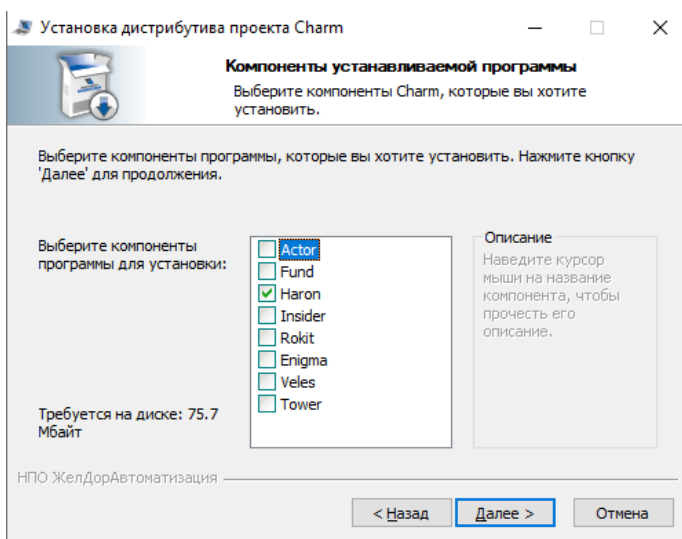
Установка дистрибутива проекта Charm

Компоненты устанавливаемой программы

Выберите компоненты Charm, которые вы хотите установить.

Выберите компоненты программы, которые вы хотите установить. Нажмите кнопку 'Далее' для продолжения.

Выберите компоненты программы для установки:

Actor
Fund
Haron
Insider
Rokit
Enigma
Veles
Tower

Описание

Наведите курсор мыши на название компонента, чтобы прочесть его описание.

Требуется на диске: 75.7 Мбайт

НПО ЖелДорАвтоматизация

< Назад

Далее >

Отмена